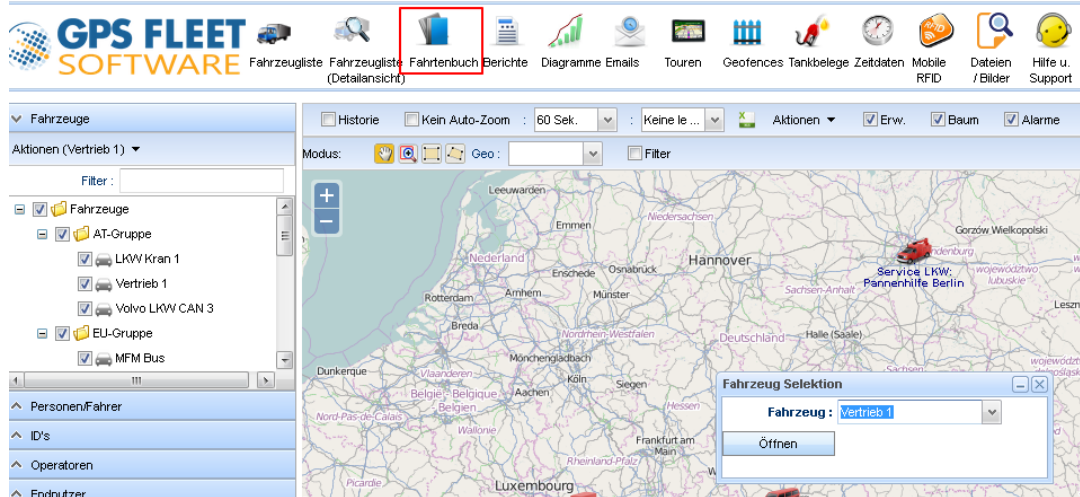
GPS FLEET SOFTWARE

Fahrzeugliste
Fahrzeugliste (Detailansicht)
Fahrtenbuch
Berichte
Diagramme
Emails
Touren
Geofences
Tankbelege
Zeitdaten
Mobile RFID
Dateien / Bilder
Hilfe u. Support

Fahrzeuge
Aktionen (Vertrieb 1)
Filter :
Fahrzeuge
AT-Gruppe
LKW Kran 1
Vertrieb 1
Volvo LKW CAN 3
EU-Gruppe
MFM Bus
Personen/Fahrer
ID's
Operatoren
Endnutzer

Historie
Kein Auto-Zoom
60 Sek.
Keine le ...
Aktionen
Erw.
Baum
Alarme
Modus:
Geo :
Filter

Leeuwarden
Emmen
Niedersachsen
Gorzów Wielkopolski
Nederland
Enschede
Osnabrück
Hannover
Service LKW: Pannenhilfe Berlin
Brandenburg
województwo lubuskie
Rotterdam
Arnhem
Münster
Sachsen-Anhalt
Breda
Nordrhein-Westfalen
Deutschland
Halle (Saale)
Mönchengladbach
Dunkerque
Vlaanderen
Köln
Siegen
België - Belgique - Belgien
Aachen
Nord-Pas-de-Calais
Wallonie
Hessen
Frankfurt am Main
Rheinland-Pfalz
Picardie
Luxembourg

Fahrzeug Selektion
Fahrzeug :
Vertrieb 1
Öffnen